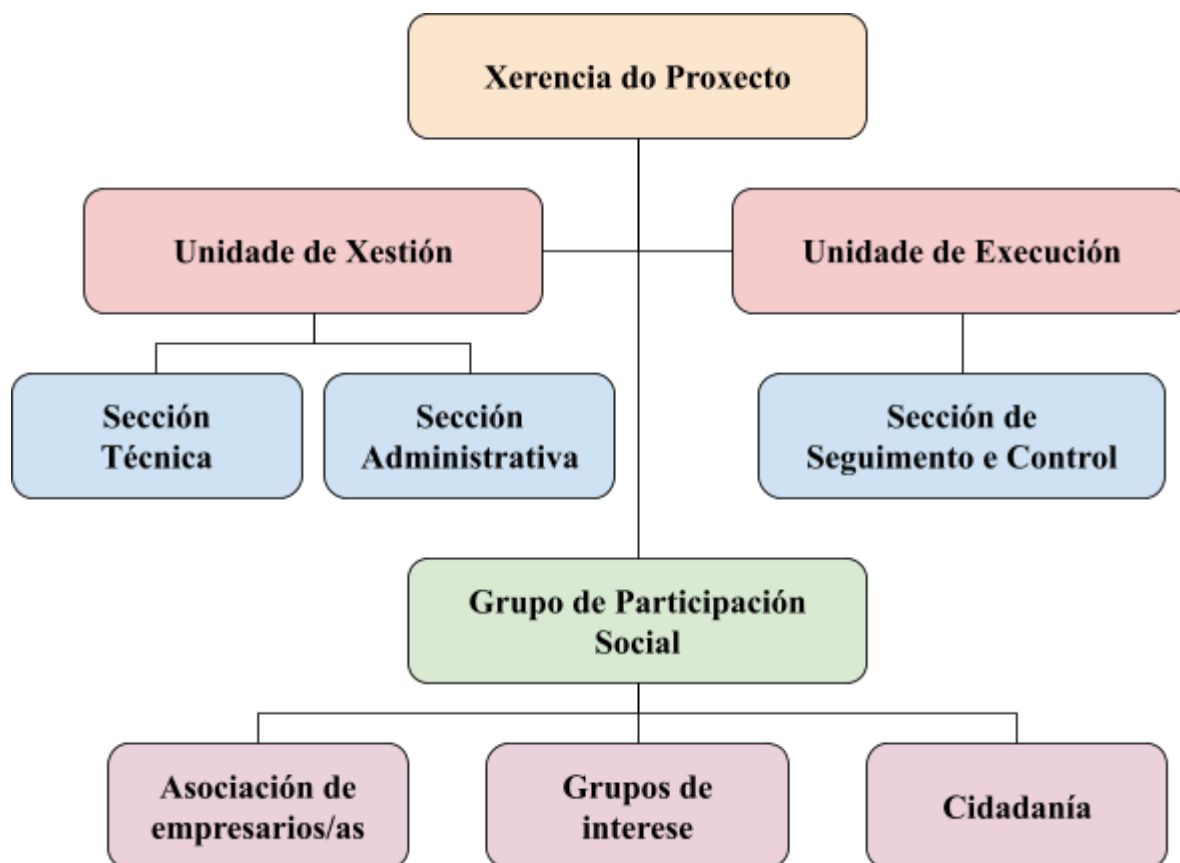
Xerencia do Proxecto

Unidade de Xestión

Unidade de Execución

Sección Técnica

Sección Administrativa

Sección de Seguimento e Control

Grupo de Participación Social

Asociación de empresarios/as

Grupos de interese

Cidadanía